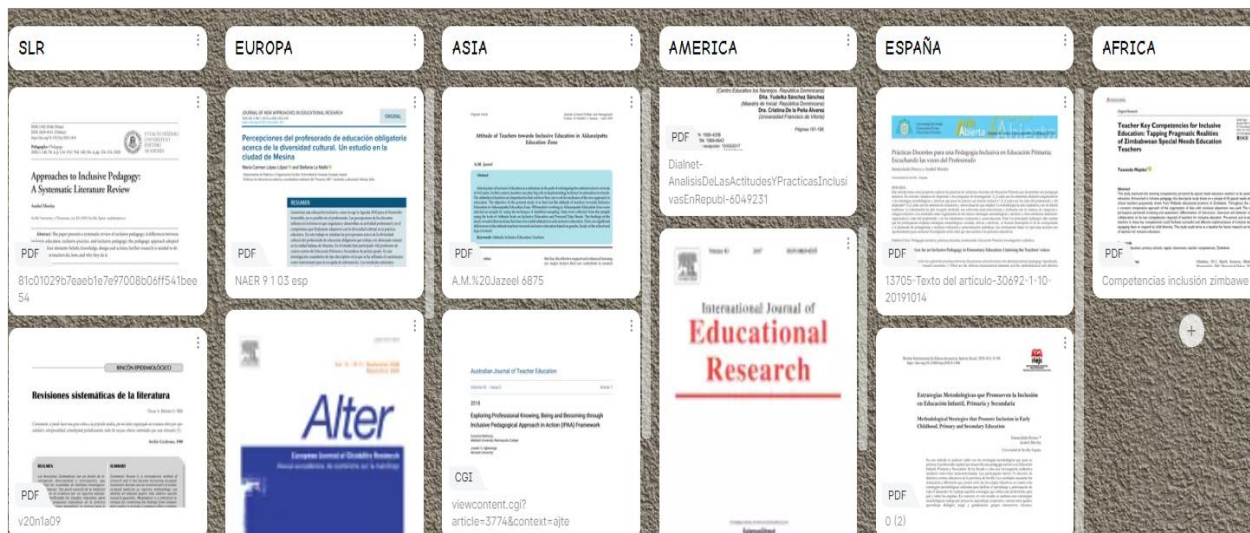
SLR

Approaches to Inclusive Pedagogy: A Systematic Literature Review

PDF

81c01029b7eaeb1e7e97008b06ff541bee54

RINCÓN EPIDEMIOLÓGICO

Revisiones sistemáticas de la literatura

PDF

v20n1a09

EUROPA

JOURNAL OF NEW APPROACHES IN EDUCATIONAL RESEARCH

ORIGINAL

Percepciones del profesorado de educación obligatoria acerca de la diversidad cultural. Un estudio en la ciudad de Mesina

RESUMEN

PDF

NAER 9 1 03 esp

Alter

European Journal of Disability Research

ASIA

Attitude of Teachers towards Inclusive Education in Akkaraipattu Education Zone

A.M. Jazeel

Abstract

PDF

A.M.%20Jazeel 6875

Australian Journal of Teacher Education

2018

Exploring Professional Knowing, Being and Becoming through Inclusive Pedagogical Approach in Action (IPAA) Framework

CGI

viewcontent.cgi?article=3774&context=ajte

AMERICA

(Centro Educativo los Naranjos, República Dominicana)
Dra. Yudelka Sánchez Sánchez
(Maestra de Inicial, República Dominicana)
Dra. Cristina De la Peña Álvarez
(Universidad Francisco de Vitoria)

Páginas 151-166

PDF

Dialnet-AnalisisDeLasActitudesYPracticasInclusivasEnRepubl-6049231

International Journal of Educational Research

ESPAÑA

Alberta

Prácticas Docentes para una Pedagogía Inclusiva en Educación Primaria: Escuchando las voces del Profesorado

PDF

13705-Texto del artículo-30692-1-10-20191014

Estrategias Metodológicas que Promueven la Inclusión en Educación Infantil, Primaria y Secundaria

Methodological Strategies that Promote Inclusion in Early Childhood, Primary and Secondary Education

PDF

0 (2)

AFRICA

Teacher Key Competencies for Inclusive Education: Tapping Pragmatic Realities of Zimbabwean Special Needs Education Teachers

Abstract

PDF

Competencias inclusión zimbawe

+